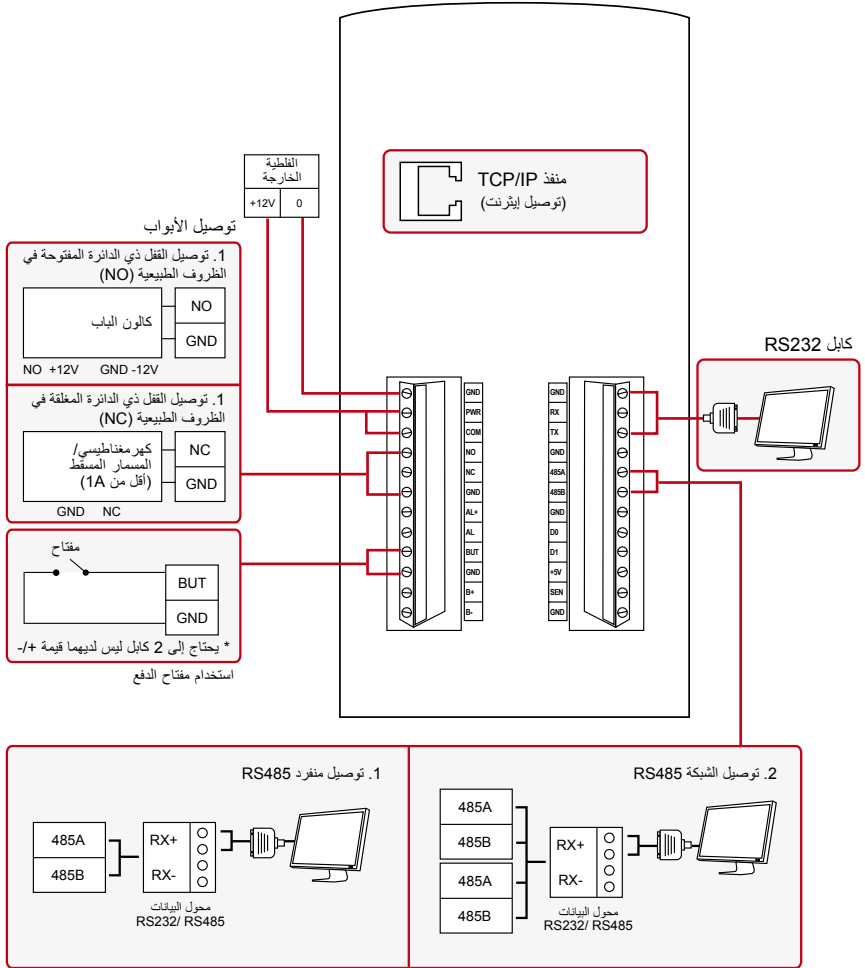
الفلطية الخارجة
+12V
0

منفذ TCP/IP
(توصيل إيثرنت)

توصيل الأبواب

1. توصيل القفل ذي الدائرة المفتوحة في الظروف الطبيعية (NO)
كالون الباب
NO
GND
NO +12V GND -12V

1. توصيل القفل ذي الدائرة المغلقة في الظروف الطبيعية (NC)
كهرمغناطيسي/ المسمار المسقط (أقل من 1A)
NC
GND
GND NC

مفتاح
BUT
GND
* يحتاج إلى 2 كابل ليس لديهما قيمة +/-
استخدام مفتاح الدفع

GND
PWR
COM
NO
NC
GND
AL+
AL
BUT
GND
B+
B-

GND
RX
TX
GND
485A
485B
GND
D0
D1
+5V
SEN
GND

كابل RS232

1. توصيل منفرد RS485
485A
485B
RX+
RX-
محول البيانات
RS232/ RS485

2. توصيل الشبكة RS485
485A
485B
485A
485B
RX+
RX-
محول البيانات
RS232/ RS485